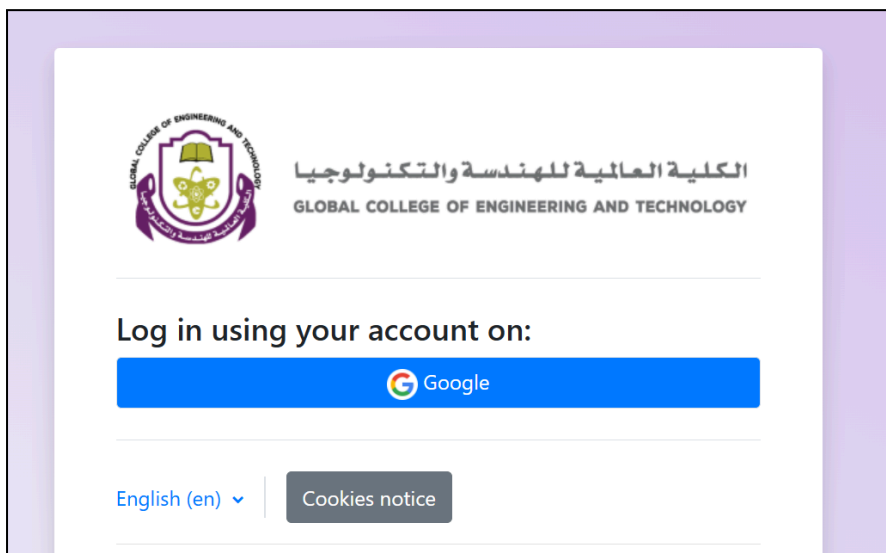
GLOBAL COLLEGE OF ENGINEERING AND TECHNOLOGY
الكلية العالمية للهندسة والتكنولوجيا

الكلية العالمية للهندسة والتكنولوجيا
GLOBAL COLLEGE OF ENGINEERING AND TECHNOLOGY

Log in using your account on:

Google

English (en)

Cookies notice